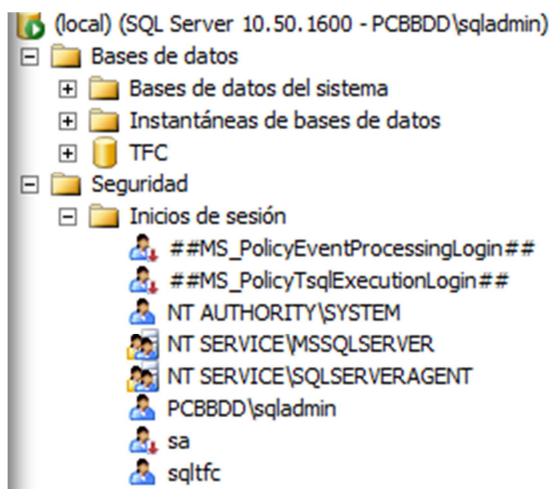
(local) (SQL Server 10.50.1600 - PCBBDD\sqladmin)
Bases de datos
Bases de datos del sistema
Instantáneas de bases de datos
TFC
Seguridad
Inicios de sesión
##MS_PolicyEventProcessingLogin##
##MS_PolicyTsqlExecutionLogin##
NT AUTHORITY\SYSTEM
NT SERVICE\MSSQLSERVER
NT SERVICE\SQLSERVERAGENT
PCBBDD\sqladmin
sa
sqltfc